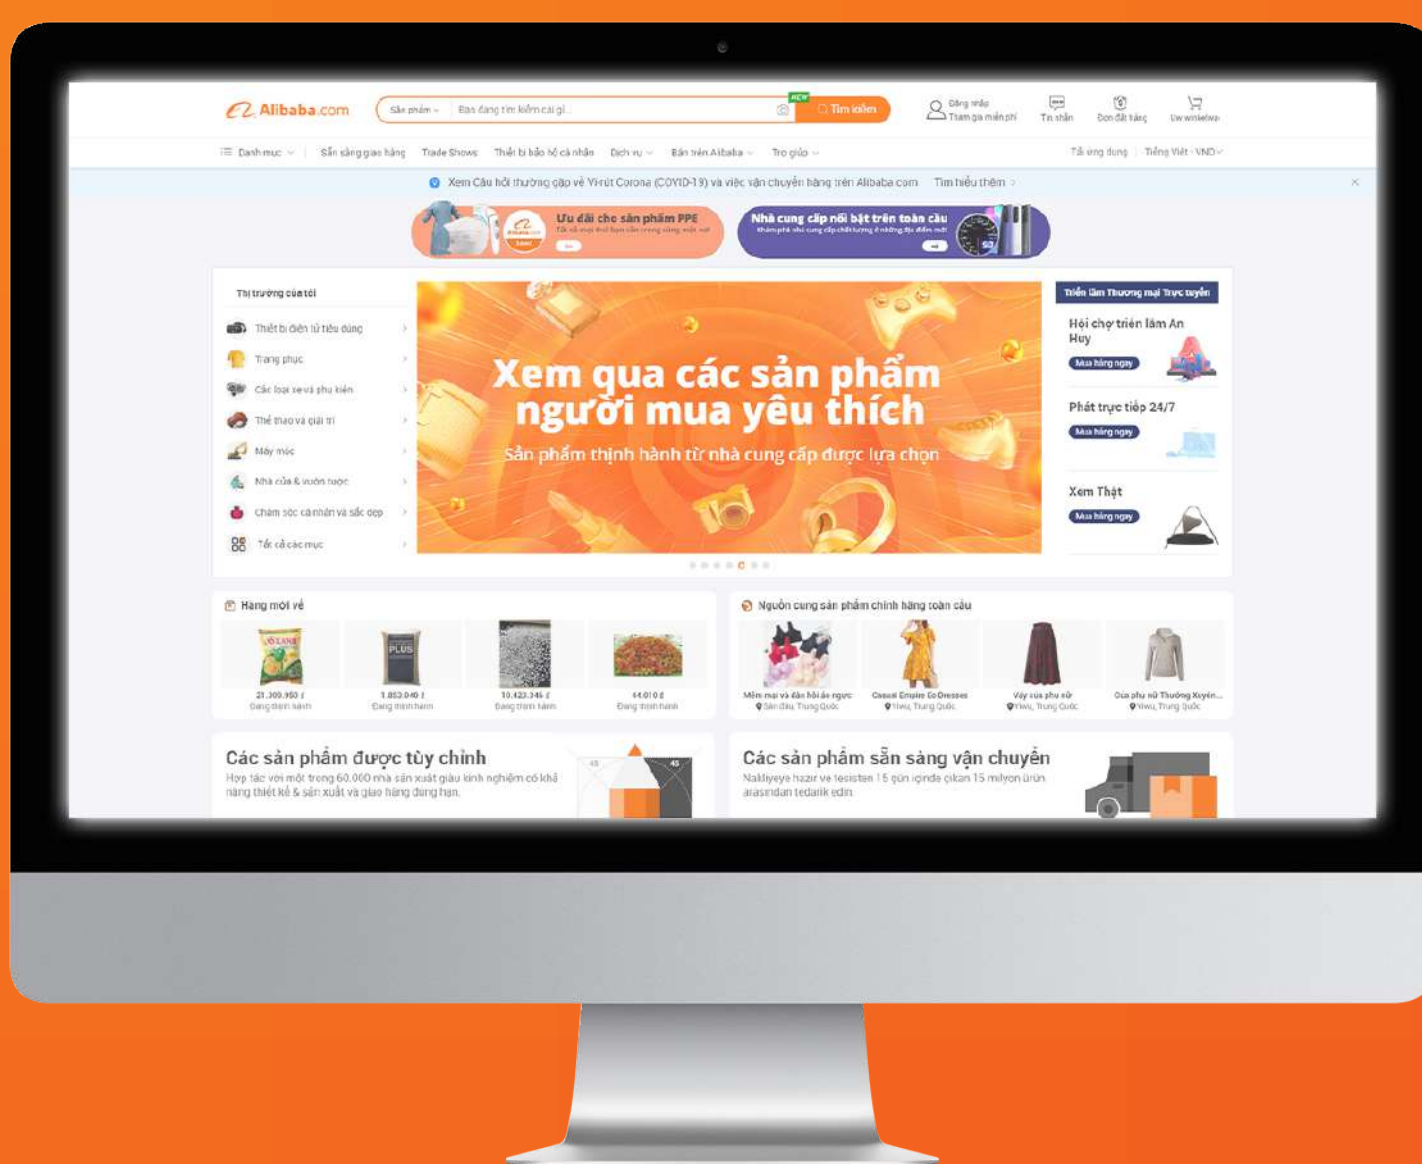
Alibaba.com

Sản phẩm | Bạn đang tìm kiếm cái gì... | NEW | Tìm kiếm

Đăng nhập
Tham gia miễn phí

Tin nhắn

Đơn đặt hàng

Ưu wishlelwa

☰ Danh mục | Sẵn sàng giao hàng | Trade Shows | Thiết bị bảo hộ cá nhân | Dịch vụ | Bán trên Alibaba | Trợ giúp

Tải ứng dụng | Tiếng Việt - VND

Xem Câu hỏi thường gặp về Virút Corona (COVID-19) và việc vận chuyển hàng trên Alibaba.com Tìm hiểu thêm >

Ưu đãi cho sản phẩm PPE

Nhà cung cấp nổi bật trên toàn cầu

Thị trường của tôi

Thiết bị điện tử tiêu dùng

Trang phục

Các loại xe và phụ kiện

Thể thao và giải trí

Máy móc

Nhà cửa & vườn tược

Chăm sóc cá nhân và sắc đẹp

Tất cả các mục

Xem qua các sản phẩm người mua yêu thích

Sản phẩm thịnh hành từ nhà cung cấp được lựa chọn

Triển lãm Thương mại Trực tuyến

Hội chợ triển lãm An Huy

Mua hàng ngay

Phát trực tiếp 24/7

Mua hàng ngay

Xem Thật

Mua hàng ngay

Hàng mới về

21.300.950 ₫
Đang thịnh hành

1.853.040 ₫
Đang thịnh hành

10.423.346 ₫
Đang thịnh hành

44.010 ₫
Đang thịnh hành

Nguồn cung sản phẩm chính hãng toàn cầu

Mềm mại và đàn hồi áo ngực
Sán đầu, Trung Quốc

Casual Empire Co Dresses
Yiwu, Trung Quốc

Váy của phụ nữ
Yiwu, Trung Quốc

Đùa phụ nữ Thường Xuyên...
Yiwu, Trung Quốc

Các sản phẩm được tùy chỉnh

Hợp tác với một trong 60.000 nhà sản xuất giàu kinh nghiệm có khả năng thiết kế & sản xuất và giao hàng đúng hạn.

Các sản phẩm sẵn sàng vận chuyển

Nakliyeye hazır ve tesisten 15 gün içinde çıkan 15 milyon ürün arasından tedarik edin